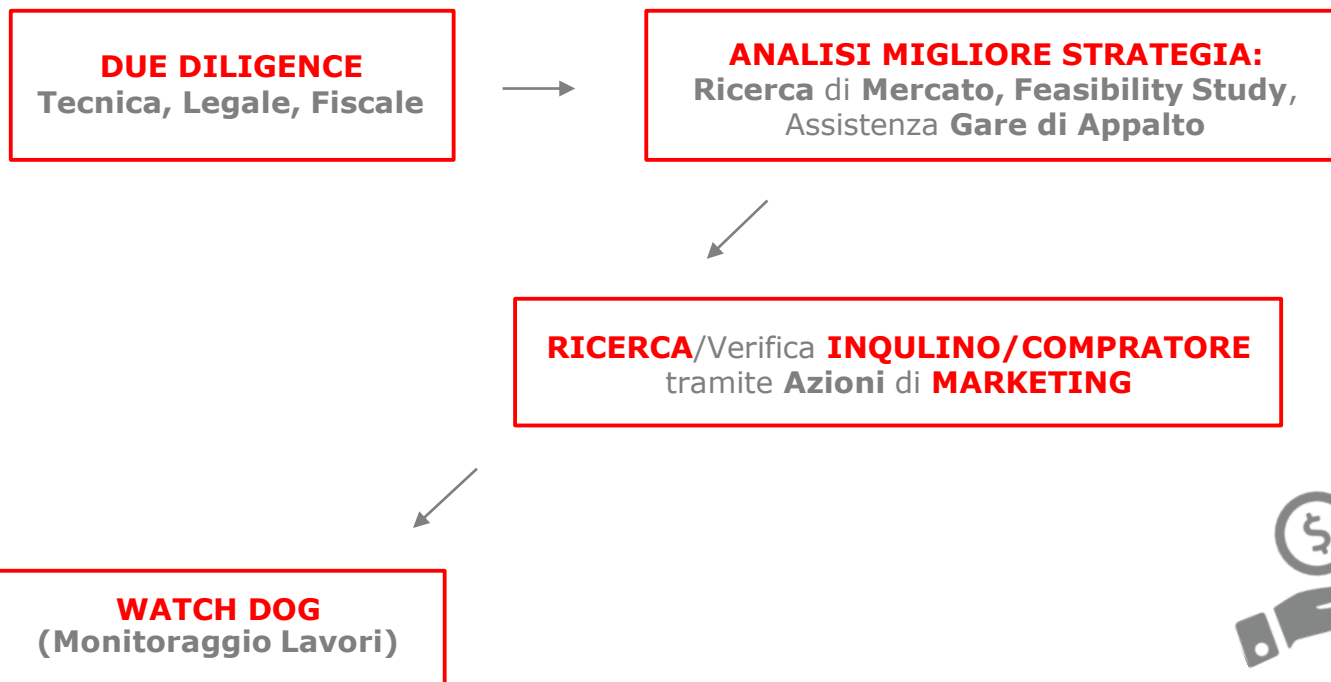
DUE DILIGENCE
Tecnica, Legale, Fiscale

ANALISI MIGLIORE STRATEGIA:
Ricerca di Mercato, Feasibility Study, Assistenza Gare di Appalto

RICERCA/Verifica INQUILINO/COMPRATORE tramite Azioni di MARKETING

WATCH DOG
(Monitoraggio Lavori)